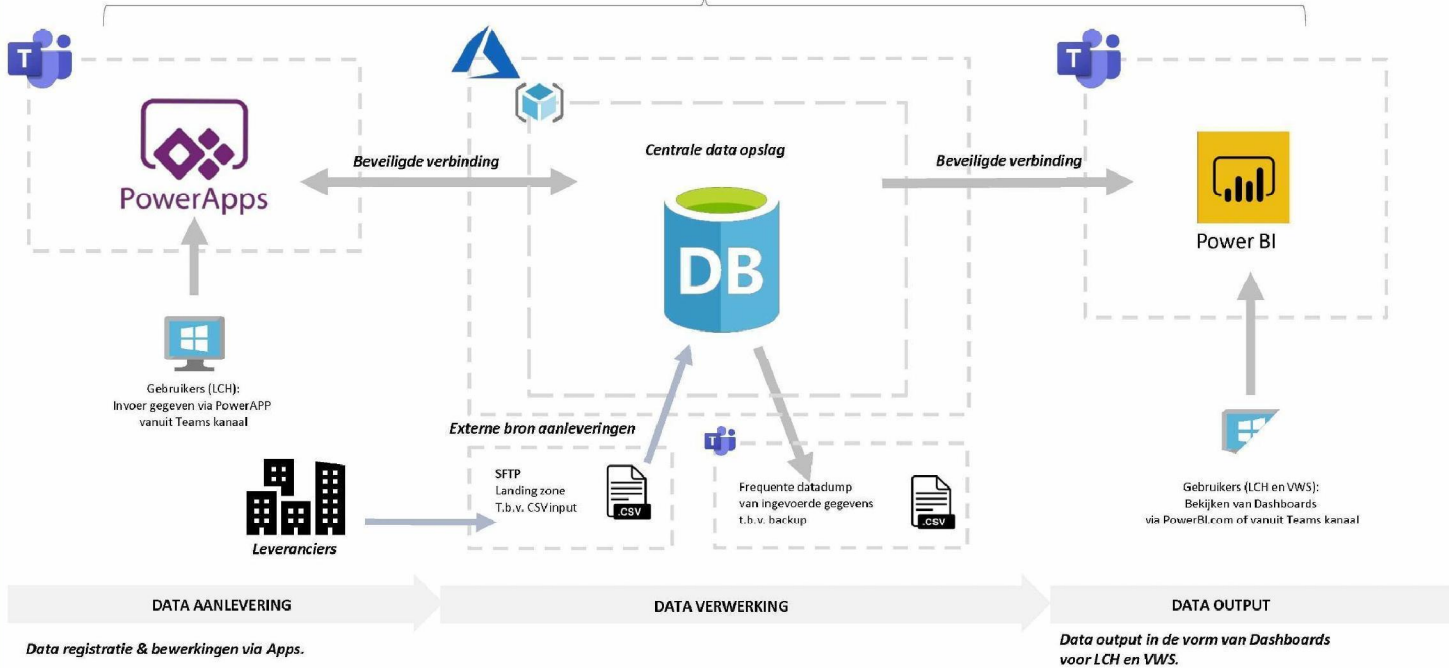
PowerApps

Beveiligde verbinding

Centrale data opslag

DB

Beveiligde verbinding

Power BI

Gebruikers (LCH):
Invoer gegeven via PowerAPP
vanuit Teams kanaal

Externe bron aanleveringen

SFTP
Landing zone
T.b.v. CSV input

.CSV

Frequente datadump
van ingevoerde gegevens
t.b.v. backup

.CSV

Gebruikers (LCH en VWS):
Bekijken van Dashboards
via PowerBI.com of vanuit Teams kanaal

Leveranciers

DATA AANLEVERING

DATA VERWERKING

DATA OUTPUT

Data registratie & bewerkingen via Apps.

Data output in de vorm van Dashboards voor LCH en VWS.